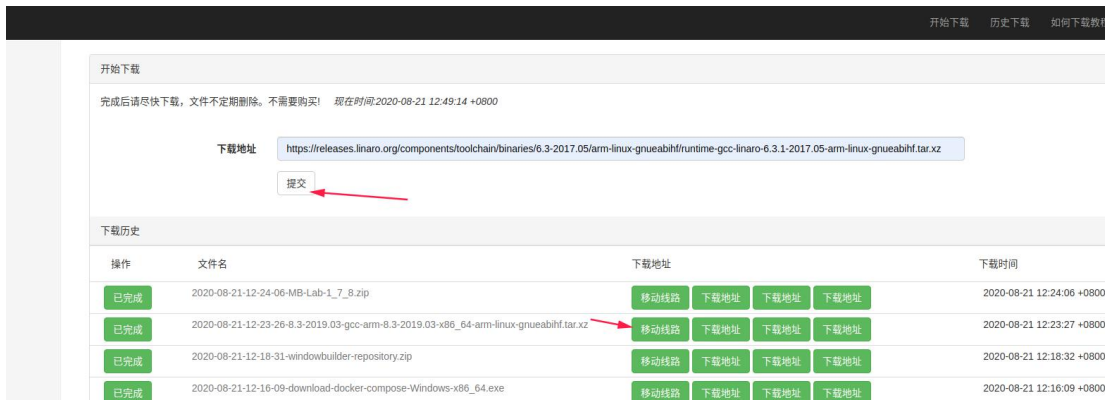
开始下载 历史下载 如何下载教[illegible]

开始下载

完成后请尽快下载，文件不定期删除。不需要购买！ 现在时间:2020-08-21 12:49:14 +0800

下载地址 https://releases.linaro.org/components/toolchain/binaries/6.3-2017.05/arm-linux-gnueabihf/runtime-gcc-linaro-6.3.1-2017.05-arm-linux-gnueabihf.tar.xz

提交

下载历史

| 操作 | 文件名 | 下载地址 | 下载时间 |
|---|---|---|---|
| 已完成 | 2020-08-21-12-24-06-MB-Lab-1_7_8.zip | 移动线路 下载地址 下载地址 下载地址 | 2020-08-21 12:24:06 +0800 |
| 已完成 | 2020-08-21-12-23-26-8.3-2019.03-gcc-arm-8.3-2019.03-x86_64-arm-linux-gnueabihf.tar.xz | 移动线路 下载地址 下载地址 下载地址 | 2020-08-21 12:23:27 +0800 |
| 已完成 | 2020-08-21-12-18-31-windowbuilder-repository.zip | 移动线路 下载地址 下载地址 下载地址 | 2020-08-21 12:18:32 +0800 |
| 已完成 | 2020-08-21-12-16-09-download-docker-compose-Windows-x86_64.exe | 移动线路 下载地址 下载地址 下载地址 | 2020-08-21 12:16:09 +0800 |